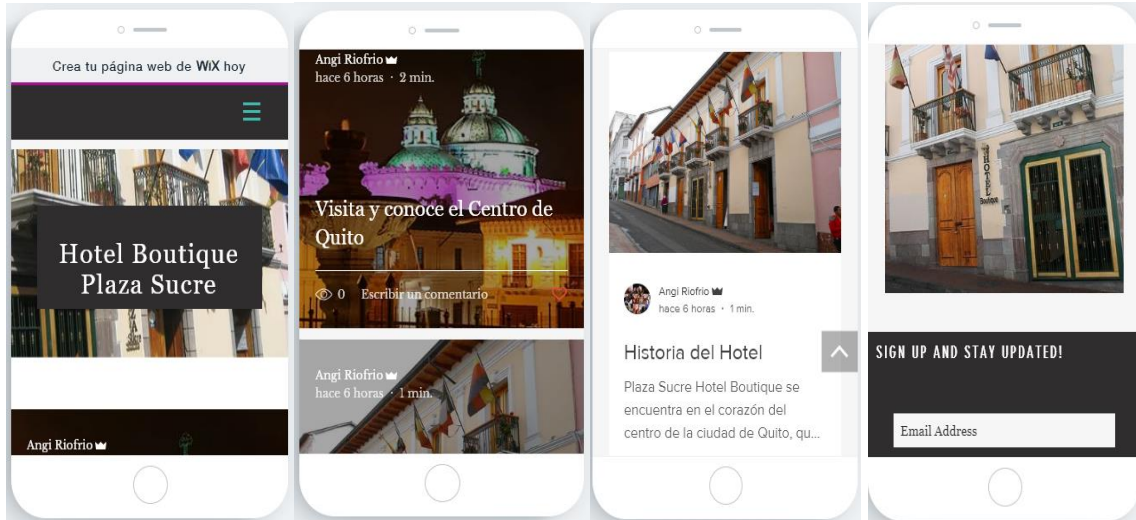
Crea tu página web de WiX hoy

Hotel Boutique Plaza Sucre

Angi Riofrio

Angi Riofrio
hace 6 horas · 2 min.

Visita y conoce el Centro de Quito

0 Escribir un comentario

Angi Riofrio
hace 6 horas · 1 min.

Angi Riofrio
hace 6 horas · 1 min.

Historia del Hotel

Plaza Sucre Hotel Boutique se encuentra en el corazón del centro de la ciudad de Quito, qu...

HOTEL Boutique

SIGN UP AND STAY UPDATED!

Email Address